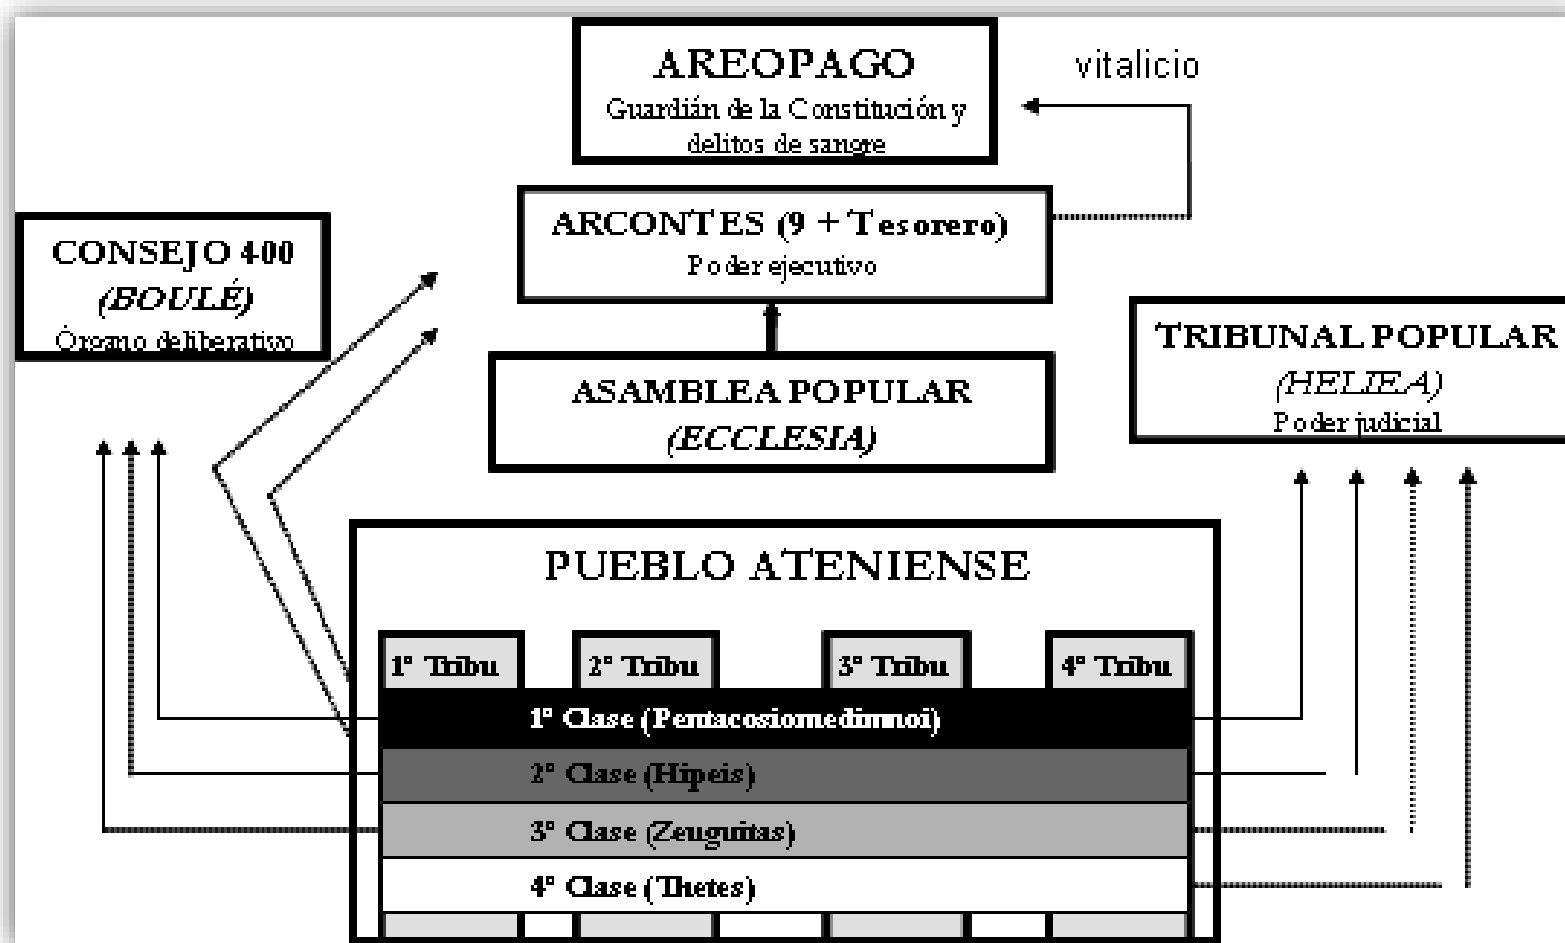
AREOPAGO
Guardián de la Constitución y delitos de sangre

vitalicio

ARCONTES (9 + Tesorero)
Poder ejecutivo

CONSEJO 400
(BOULÉ)
Órgano deliberativo

TRIBUNAL POPULAR
(HELIEA)
Poder judicial

ASAMBLEA POPULAR
(ECCLESIA)

PUEBLO ATENIENSE

1° Tribu
2° Tribu
3° Tribu
4° Tribu

1° Clase (Pentacosiomedimnoi)
2° Clase (Hipeis)
3° Clase (Zeuguitas)
4° Clase (Thetes)